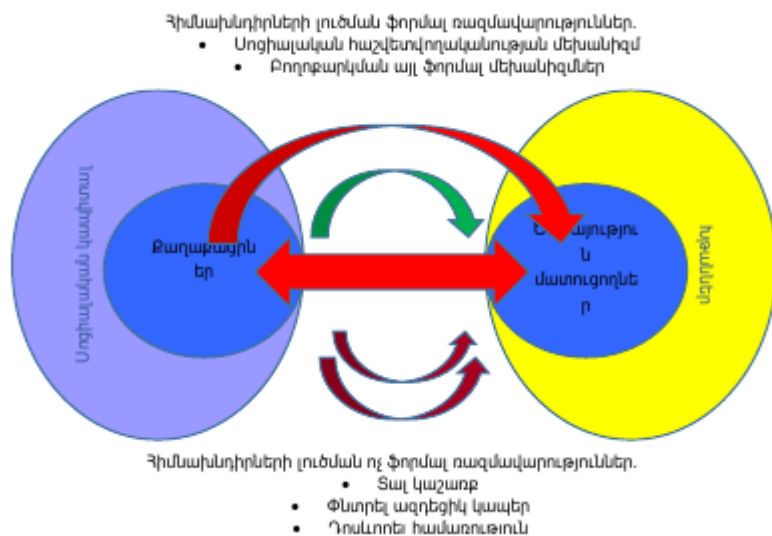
Հիմնախնդիրների լուծման ֆորմալ ռազմավարություններ.

- Սոցիալական հաշվետվողականության մեխանիզմ
- Բողոքարկման այլ ֆորմալ մեխանիզմներ

Սոցիալական դաշինք

Քաղաքացիներ

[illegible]ությունն մատուցողներ

Կառավարություն

Հիմնախնդիրների լուծման ոչ ֆորմալ ռազմավարություններ.

- Տալ կաշառք
- Փնտրել ազդեցիկ կապեր
- Դրսևորել համառություն